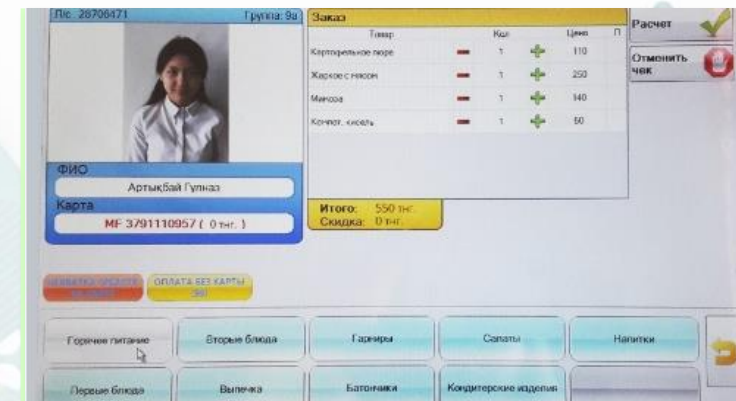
Лс. 28706471 Группа: 9а

ФИО
Артықбай Гүлназ
Карта
MF 3791110957 ( 0 тнг. )

Заказ

| Товар | | Кол | | Цена | П |
|---|---|---|---|---|---|
| Картофельное пюре | — | 1 | + | 110 | |
| Жаркое с мясом | — | 1 | + | 250 | |
| Мимоза | — | 1 | + | 140 | |
| Компот, кисель | — | 1 | + | 50 | |

Итого: 550 тнг.
Скидка: 0 тнг.

Расчет
Отменить чек

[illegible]
ОПЛАТА БЕЗ КАРТЫ
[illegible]

Горячее питание
Вторые блюда
Гарниры
Салаты
Напитки
Первые блюда
Выпечка
Батончики
Кондитерские изделия